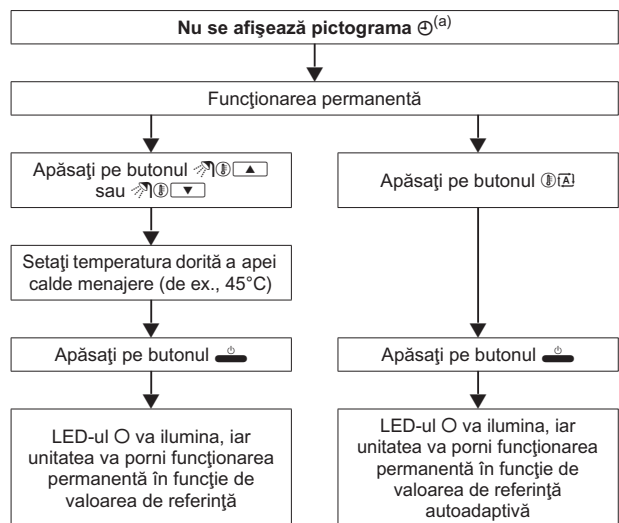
**Nu se afişează pictograma ⊕$^{(a)}$**

Funcţionarea permanentă

Apăsaţi pe butonul ▲ sau ▼

Setaţi temperatura dorită a apei calde menajere (de ex., 45°C)

Apăsaţi pe butonul

LED-ul O va ilumina, iar unitatea va porni funcţionarea permanentă în funcţie de valoarea de referinţă

Apăsaţi pe butonul

Apăsaţi pe butonul

LED-ul O va ilumina, iar unitatea va porni funcţionarea permanentă în funcţie de valoarea de referinţă autoadaptivă